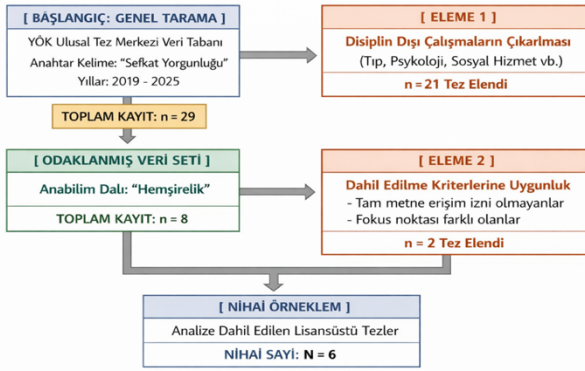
[ BAŞLANGIÇ: GENEL TARAMA ]

YÖK Ulusal Tez Merkezi Veri Tabanı

Anahtar Kelime: "Sefkat Yorgunluğu"

Yıllar: 2019 - 2025

[ ELEME 1 ]

Disiplin Dışı Çalışmaların Çıkarılması

(Tıp, Psikoloji, Sosyal Hizmet vb.)

n = 21 Tez Elendi

TOPLAM KAYIT: n = 29

[ ODAKLANMIŞ VERİ SETİ ]

Anabilim Dalı: "Hemşirelik"

TOPLAM KAYIT: n = 8

[ ELEME 2 ]

Dahil Edilme Kriterlerine Uygunluk

- Tam metne erişim izni olmayanlar
- Fokus noktası farklı olanlar

n = 2 Tez Elendi

[ NİHAİ ÖRNEKLEM ]

Analize Dahil Edilen Lisansüstü Tezler

NİHAİ SAYI: N = 6